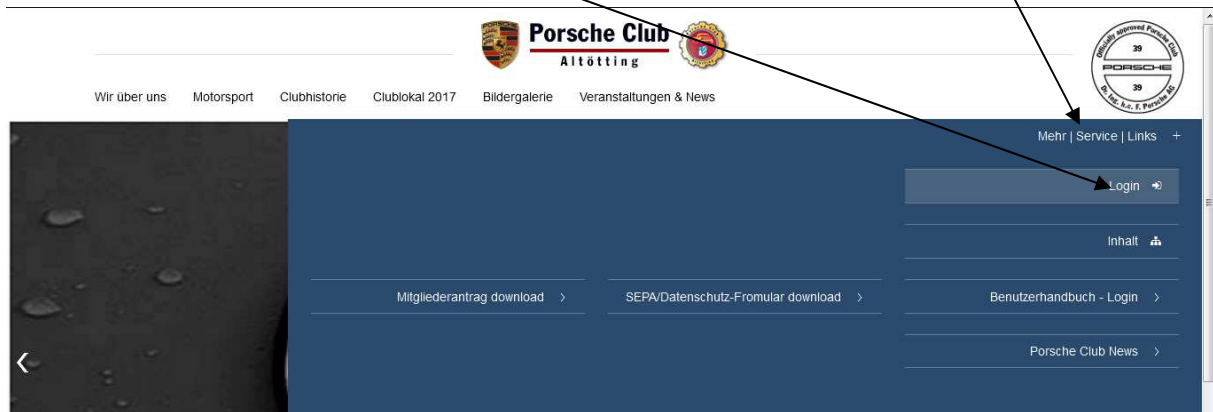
Porsche Club
Altötting

Officially approved Porsche Club
39
PORSCHE
39
Dr. Ing. h.c. F. Porsche AG

Wir über uns Motorsport Clubhistorie Clublokal 2017 Bildergalerie Veranstaltungen & News

Mehr | Service | Links +

Login

Inhalt

Mitgliederantrag download >

SEPA/Datenschutz-Fromular download >

Benutzerhandbuch - Login >

Porsche Club News >

‹